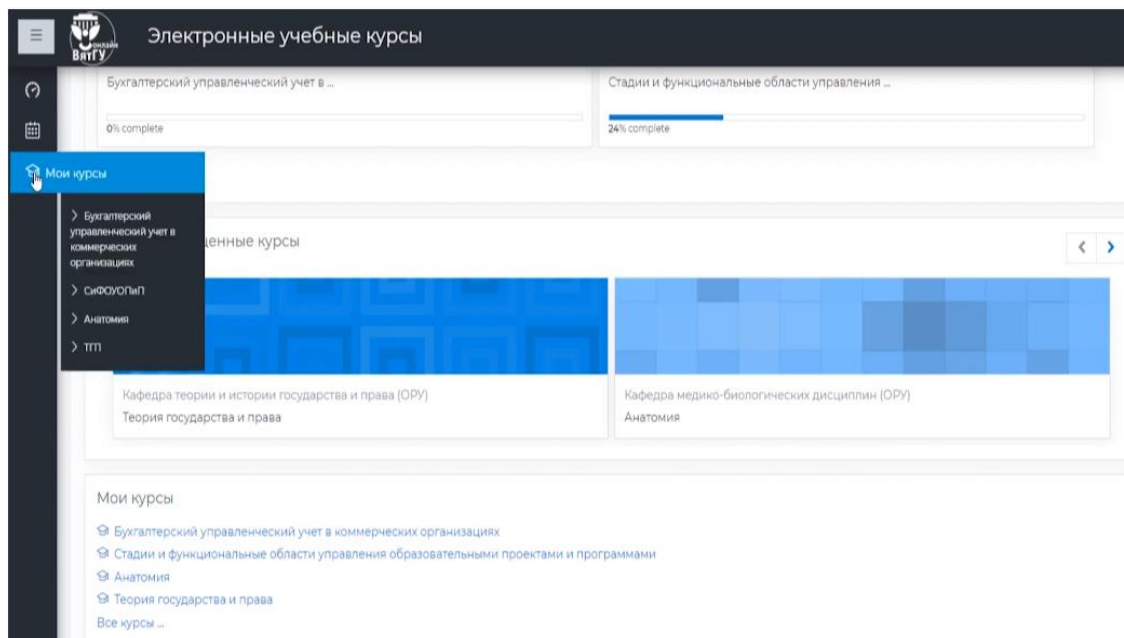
ВятГУ онлайн

Электронные учебные курсы

Бухгалтерский управленческий учет в ...

0% complete

Стадии и функциональные области управления ...

24% complete

Мои курсы

> Бухгалтерский управленческий учет в коммерческих организациях

> СиФОУОПиП

> Анатомия

> ТГП

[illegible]денные курсы

Кафедра теории и истории государства и права (ОРУ)

Теория государства и права

Кафедра медико-биологических дисциплин (ОРУ)

Анатомия

Мои курсы

Бухгалтерский управленческий учет в коммерческих организациях

Стадии и функциональные области управления образовательными проектами и программами

Анатомия

Теория государства и права

Все курсы ...